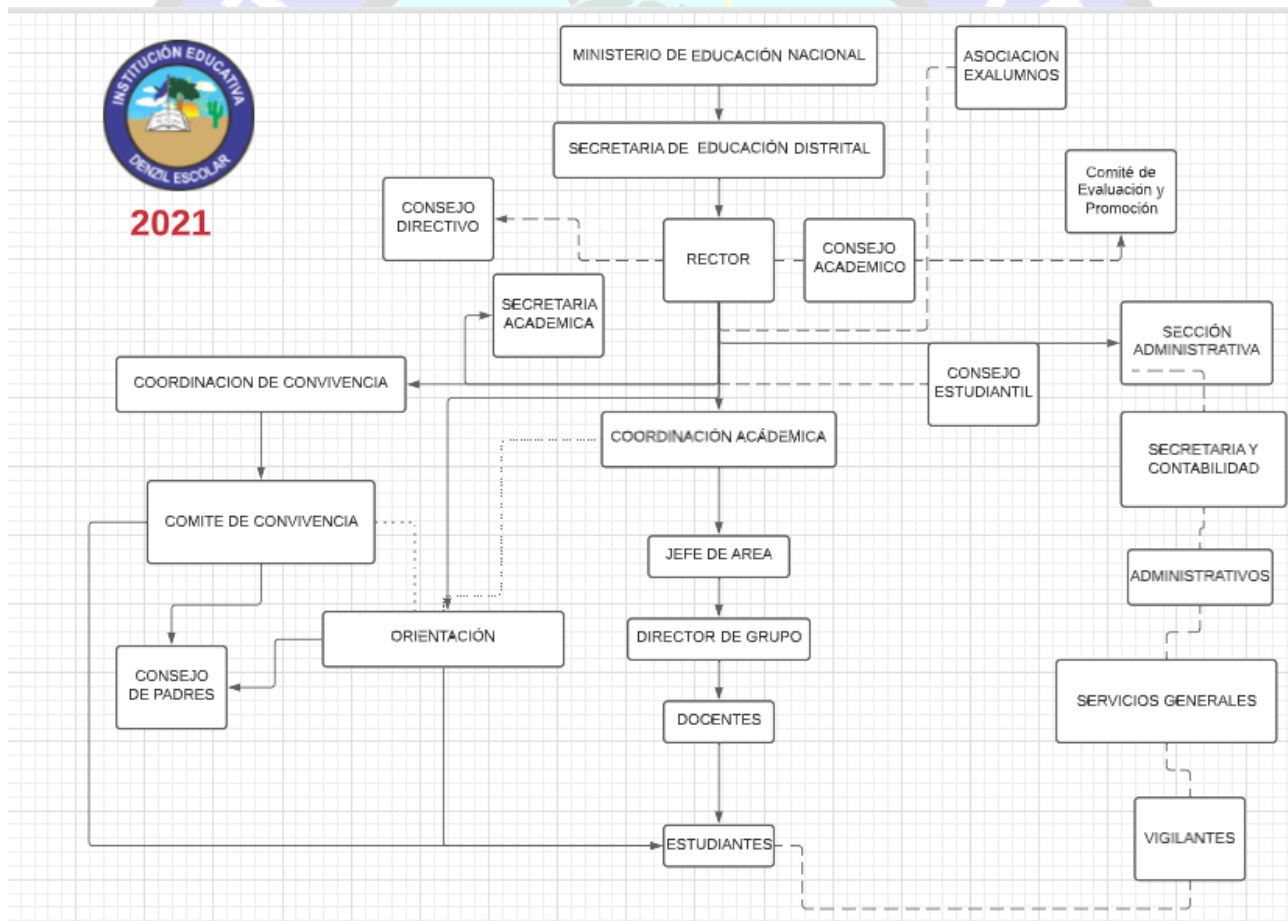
INSTITUCIÓN EDUCATIVA
DENZIL ESCOLAR

2021

MINISTERIO DE EDUCACIÓN NACIONAL

ASOCIACION EXALUMNOS

SECRETARIA DE EDUCACIÓN DISTRITAL

Comité de Evaluación y Promoción

CONSEJO DIRECTIVO

RECTOR

CONSEJO ACADEMICO

SECRETARIA ACADEMICA

SECCIÓN ADMINISTRATIVA

COORDINACION DE CONVIVENCIA

CONSEJO ESTUDIANTIL

COORDINACIÓN ACÁDEMICA

SECRETARIA Y CONTABILIDAD

COMITE DE CONVIVENCIA

JEFE DE AREA

ADMINISTRATIVOS

ORIENTACIÓN

DIRECTOR DE GRUPO

CONSEJO DE PADRES

SERVICIOS GENERALES

DOCENTES

VIGILANTES

ESTUDIANTES